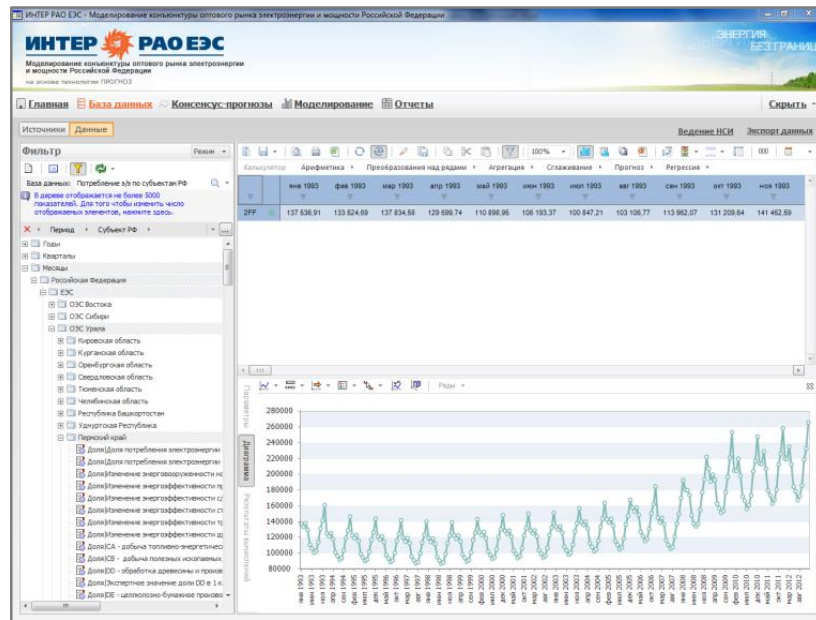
ИНТЕР РАО ЕЭС - Моделирование конъюнктуры оптового рынка электроэнергии и мощности Российской Федерации

ИНТЕР РАО ЕЭС
Моделирование конъюнктуры оптового рынка электроэнергии и мощности Российской Федерации
на основе технологии ПРОГНОЗ

ЭНЕРГИЯ БЕЗ ГРАНИЦ

Главная | База данных | Консенсус-прогнозы | Моделирование | Отчеты | Скрыть

Источники | Данные | Ведение НСИ | Экспорт данных

Фильтр | Режим

База данных: Потребление э/э по субъектам РФ

В дереве отображается не более 5000 показателей. Для того чтобы изменить число отображаемых элементов, нажмите здесь.

Период | Субъект РФ

Годы
Кварталы
Месяцы
Российская Федерация
ЕЭС
ОЭС Востока
ОЭС Сибири
ОЭС Урала
Кировская область
Курганская область
Оренбургская область
Свердловская область
Тюменская область
Челябинская область
Республика Башкортостан
Удмуртская Республика
Пермский край
Доля|Доля потребления электроэнерги
Доля|Доля потребления электроэнерги
Доля|Изменение энерговооруженности на
Доля|Изменение энергоэффективности пр
Доля|Изменение энергоэффективности с/
Доля|Изменение энергоэффективности ст
Доля|Изменение энергоэффективности тр
Доля|Изменение энергоэффективности д
Доля|CA - добыча топливно-энергетичес
Доля|CB - добыча полезных ископаемых
Доля|DD - обработка древесины и произв
Доля|Экспертное значение доли DD в 1 к
Доля|DE - целлюлозно-бумажное произво

100%

Калькулятор | Арифметика | Преобразования над рядами | Агрегация | Сглаживание | Прогноз | Регрессия

| | янв 1993 | фев 1993 | мар 1993 | апр 1993 | май 1993 | июн 1993 | июл 1993 | авг 1993 | сен 1993 | окт 1993 | ноя 1993 |
|---|---|---|---|---|---|---|---|---|---|---|---|
| 2FF | 137 536,91 | 133 524,69 | 137 834,58 | 129 599,74 | 110 898,95 | 106 193,37 | 100 847,21 | 103 106,77 | 113 962,07 | 131 209,64 | 141 462,59 |

Ряды

Параметры | Диаграмма | Результаты вычислений

280000
260000
240000
220000
200000
180000
160000
140000
120000
100000
80000

янв 1993 | май 1993 | сен 1993 | янв 1994 | май 1994 | сен 1994 | янв 1995 | май 1995 | сен 1995 | янв 1996 | май 1996 | окт 1996 | фев 1997 | июн 1997 | окт 1997 | фев 1998 | июн 1998 | окт 1998 | фев 1999 | июн 1999 | окт 1999 | фев 2000 | июн 2000 | окт 2000 | фев 2001 | июн 2001 | окт 2001 | мар 2002 | июл 2002 | ноя 2002 | мар 2003 | июл 2003 | ноя 2003 | мар 2004 | июл 2004 | ноя 2004 | мар 2005 | июл 2005 | ноя 2005 | мар 2006 | июл 2006 | ноя 2006 | апр 2007 | авг 2007 | дек 2007 | апр 2008 | авг 2008 | дек 2008 | апр 2009 | авг 2009 | дек 2009 | апр 2010 | авг 2010 | дек 2010 | апр 2011 | авг 2011 | дек 2011 | апр 2012 | авг 2012